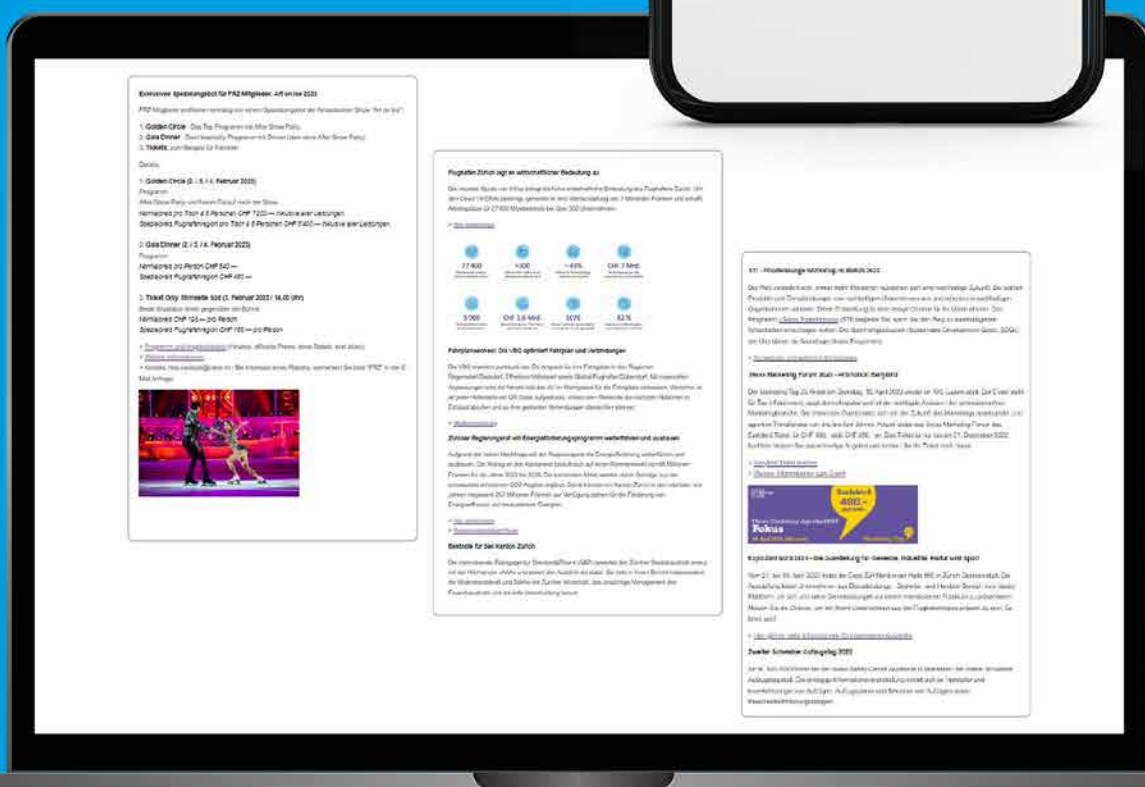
Exklusives Spezialangebot für FFZ-Mitglieder: Art on Ice 2023

FFZ-Mitglieder profitieren vergünstigt von einem Spezialangebot der Veranstalter Show "Art on Ice":

1. Golden Circle – Das Top Programm mit After Show Party
2. Gala Dinner – Gast Hospitality Programm mit Dinner (aber ohne After Show Party)
3. Tickets, zum Beispiel für Familien

Details:

1. Golden Circle (2. / 3. / 4. Februar 2023)
Programm
After Show Party und Hallenstadion nach der Show
Normalpreis pro Tisch à 8 Personen CHF 7200.— inklusive aller Leistungen
Spezialpreis Flughafenregion pro Tisch à 8 Personen CHF 6400.— inklusive aller Leistungen

2. Gala Dinner (2. / 3. / 4. Februar 2023)
Programm
Normalpreis pro Person CHF 540.—
Spezialpreis Flughafenregion CHF 480.—

3. Ticket Only Sitzplatz Süd (5. Februar 2023 / 14.00 Uhr)
Beste Sitzplätze direkt gegenüber der Bühne
Normalpreis CHF 199.— pro Person
Spezialpreis Flughafenregion CHF 169.— pro Person

> Programm und Anmeldedaten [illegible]
> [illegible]
> Kontakt: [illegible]

Flughafen Zürich lagt an wirtschaftlicher Bedeutung zu

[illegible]

> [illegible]

27 800
+300
~45%
CHF 7 Mrd.
5'000
CHF 3,6 Mrd.
30%
82 %

Fahrplanwechsel: Die VBG optimiert Fahrplan und Verbindungen

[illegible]

> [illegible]

Zürcher Regierungsrat will Energieförderungsprogramm weiterführen und ausbauen

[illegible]

> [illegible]
> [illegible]

Bestnote für den Kanton Zürich

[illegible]

ICT – Weiterbildungs-Workshop in Zürich 2023

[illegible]

> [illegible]

Swiss Marketing Forum 2023 – Workshop: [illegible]

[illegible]

> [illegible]
> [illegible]

Swiss Marketing Forum Fokus

Expodrom Zürich 2023 – Die Ausstellung für Gewerbe, Industrie, Kultur und Sport

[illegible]

> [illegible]

Zweiter Schweizer Aufzugstag 2023

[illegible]